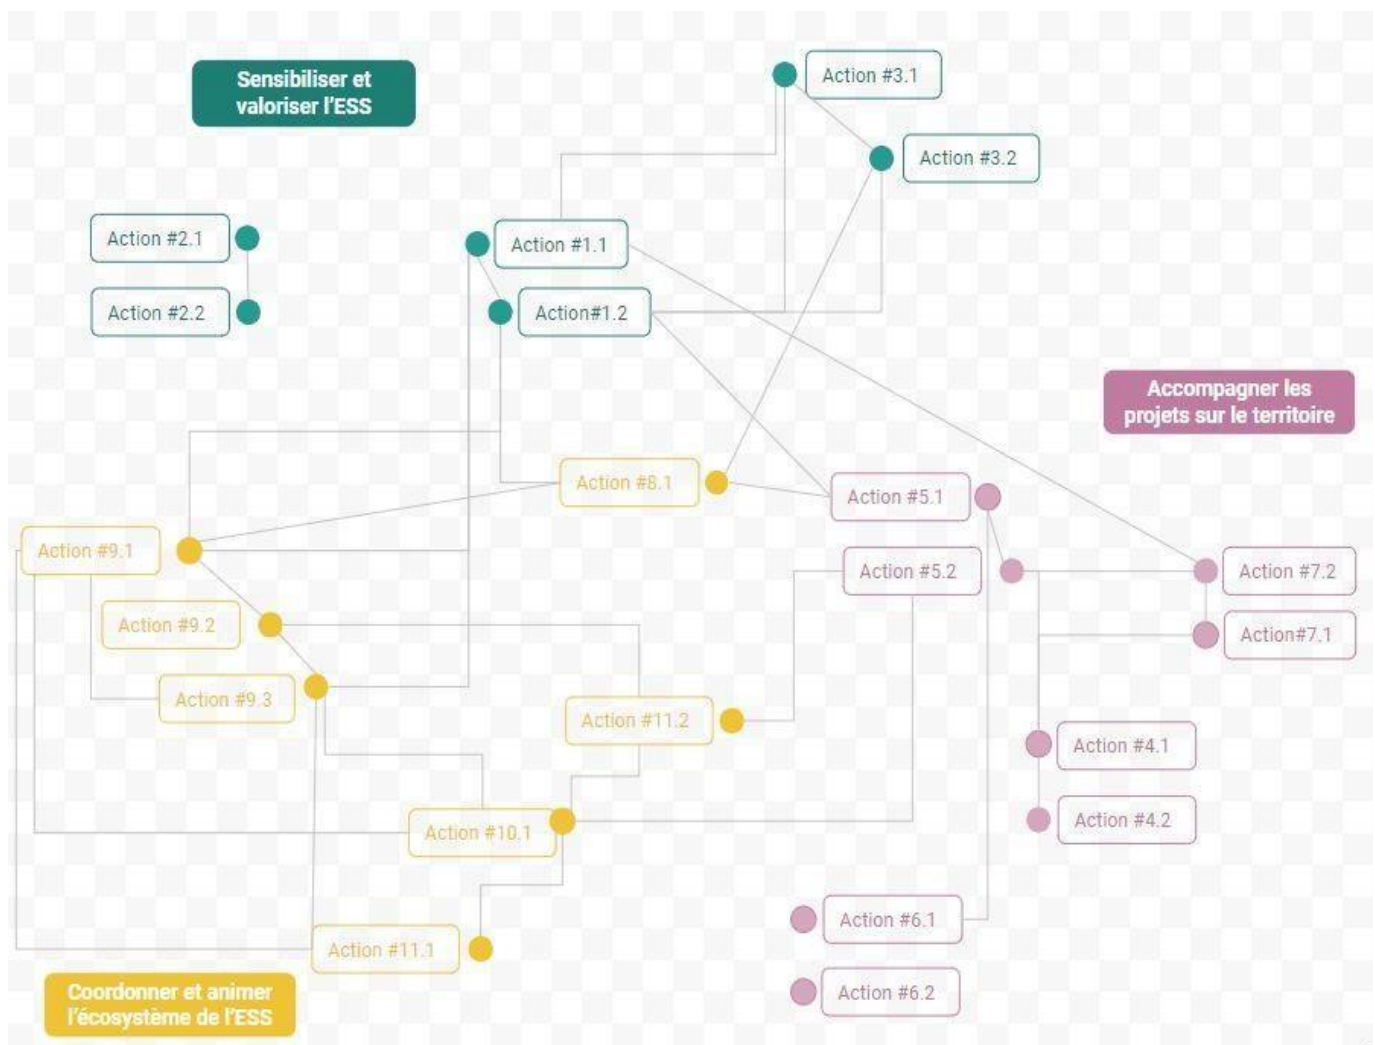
Sensibiliser et valoriser l'ESS

Action #3.1

Action #3.2

Action #2.1

Action #2.2

Action #1.1

Action#1.2

Accompagner les projets sur le territoire

Action #8.1

Action #5.1

Action #9.1

Action #5.2

Action #7.2

Action #9.2

Action#7.1

Action #9.3

Action #11.2

Action #4.1

Action #4.2

Action #10.1

Action #6.1

Action #11.1

Action #6.2

Coordonner et animer l'écosystème de l'ESS